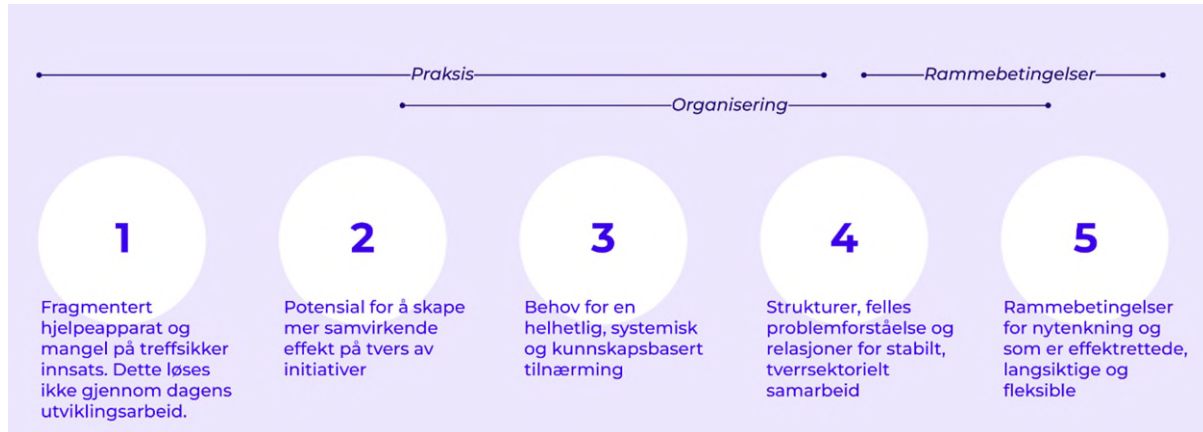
Praksis

Rammebetingelser

Organisering

1

Fragmentert hjelpeapparat og mangel på treffsikker innsats. Dette løses ikke gjennom dagens utviklingsarbeid.

2

Potensial for å skape mer samvirkende effekt på tvers av initiativer

3

Behov for en helhetlig, systemisk og kunnskapsbasert tilnærming

4

Strukturer, felles problemforståelse og relasjoner for stabilt, tverrsektorielt samarbeid

5

Rammebetingelser for nytenkning og som er effektrettede, langsiktige og fleksible